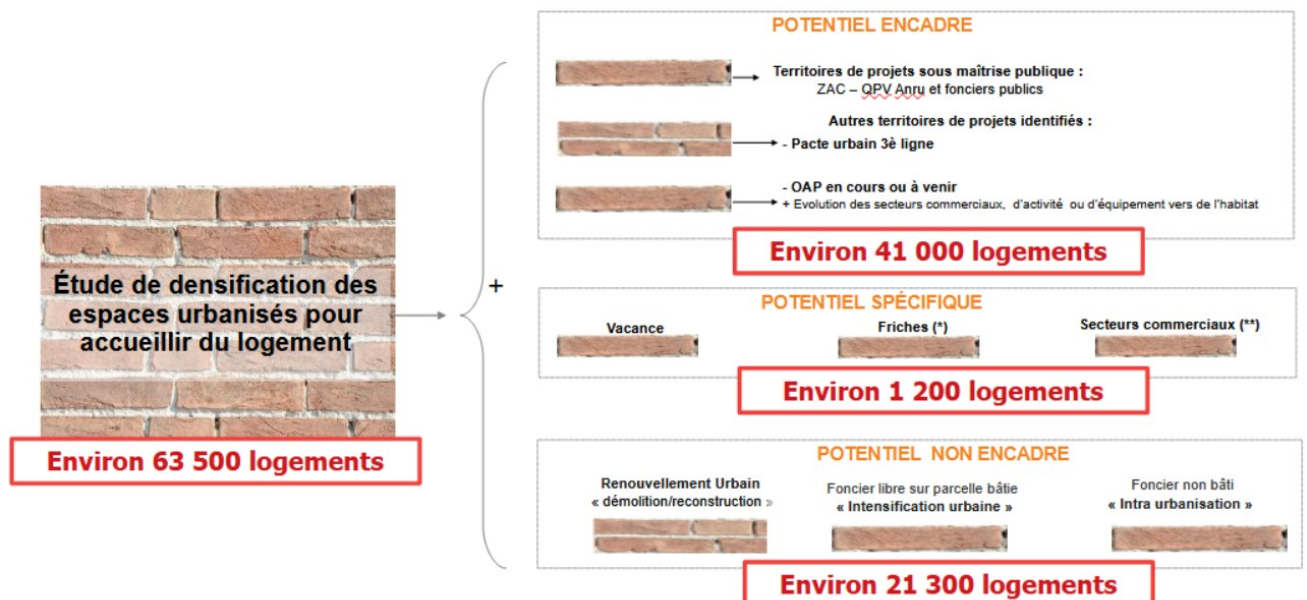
Étude de densification des espaces urbanisés pour accueillir du logement

Environ 63 500 logements

+

POTENTIEL ENCADRE

Territoires de projets sous maîtrise publique :
ZAC – QPV Anru et fonciers publics

Autres territoires de projets identifiés :
- Pacte urbain 3è ligne

- OAP en cours ou à venir
+ Evolution des secteurs commerciaux, d'activité ou d'équipement vers de l'habitat

Environ 41 000 logements

POTENTIEL SPÉCIFIQUE

Vacance

Friches (*)

Secteurs commerciaux (**)

Environ 1 200 logements

POTENTIEL NON ENCADRE

Renouvellement Urbain
« démolition/reconstruction »

Foncier libre sur parcelle bâtie
« Intensification urbaine »

Foncier non bâti
« Intra urbanisation »

Environ 21 300 logements